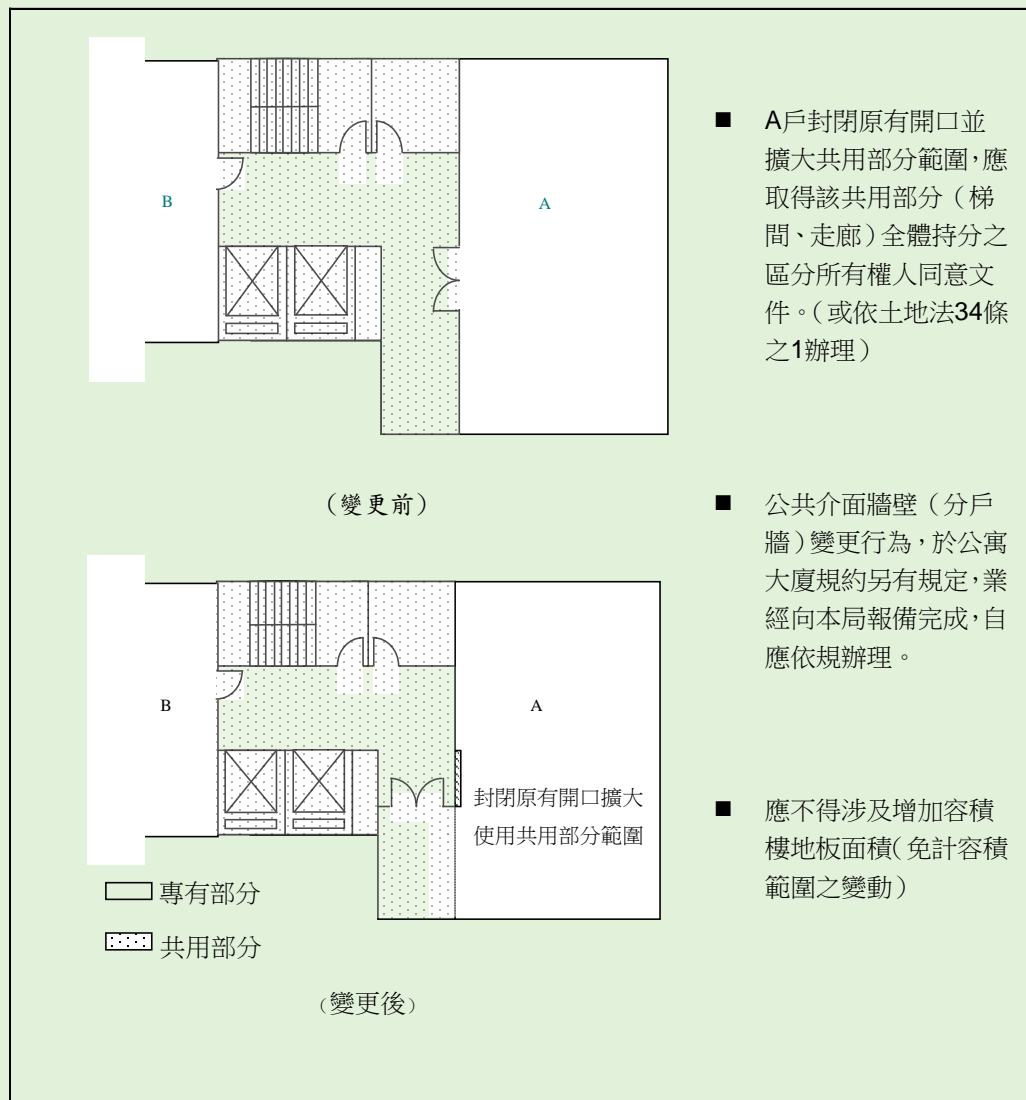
B

A

(變更前)

B

A

封閉原有開口擴大使用共用部分範圍

專有部分

共用部分

(變更後)

■ A戶封閉原有開口並擴大共用部分範圍,應取得該共用部分(梯間、走廊)全體持分之區分所有權人同意文件。(或依土地法34條之1辦理)

■ 公共介面牆壁(分戶牆)變更行為,於公寓大廈規約另有規定,業經向本局報備完成,自應依規辦理。

■ 應不得涉及增加容積樓地板面積(免計容積範圍之變動)